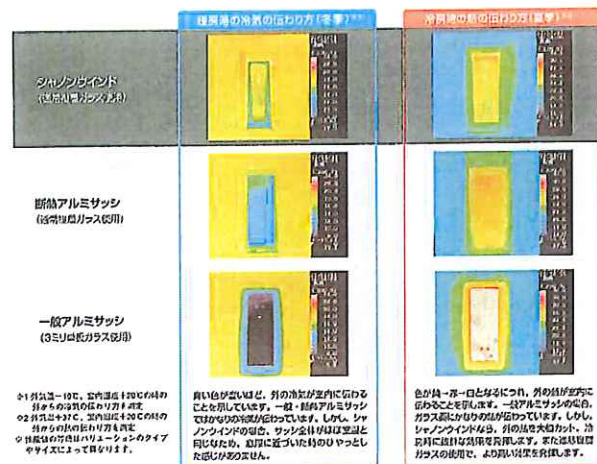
暖房時の冷気の伝わり方（冬季）※1

冷房時の熱の伝わり方（夏季）※2

シャノンウインド
（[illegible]）

断熱アルミサッシ
（普通複層ガラス使用）

一般アルミサッシ
（3ミリ単板ガラス使用）

※1 外気温－10℃、室内温度＋20℃の時の外からの冷気の伝わり方を測定
※2 外気温＋37℃、室内温度＋20℃の時の外からの熱の伝わり方を測定
※ 性能値の方法はバリエーションのタイプやサイズによって異なります。

青い色が濃いほど、外の冷気が室内に伝わることを示しています。一般・断熱アルミサッシではかなりの冷気が伝わっています。しかし、シャノンウインドの場合、サッシ全体がほぼ室温と同じなため、窓際に近づいた時のひやっとした感じがありません。

色が青→赤→白となるにつれ、外の熱が室内に伝わることを示します。一般アルミサッシの場合、ガラス面にかなりの熱が伝わっています。しかし、シャノンウインドなら、外の熱を大幅カット。冷房時に抜群な効果を発揮します。また遮熱複層ガラスの使用で、より高い効果を発揮します。